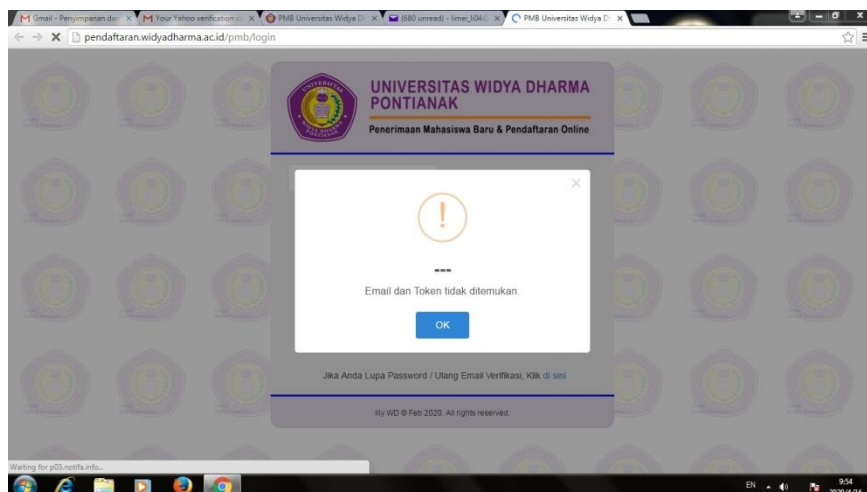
M Gmail - Penyimpanan da | M Your Yahoo verification c | PMB Universitas Widya D | (680 unread) - limei_l040 | PMB Universitas Widya D

pendaftaran.widyadharma.ac.id/pmb/login

UNIVERSITAS WIDYA DHARMA PONTIANAK

Penerimaan Mahasiswa Baru & Pendaftaran Online

!

---

Email dan Token tidak ditemukan.

OK

Jika Anda Lupa Password / Ulang Email Verifikasi, Klik di sini

lily WD © Feb 2020. All rights reserved.

Waiting for p03.notifa.info...

EN 9:54